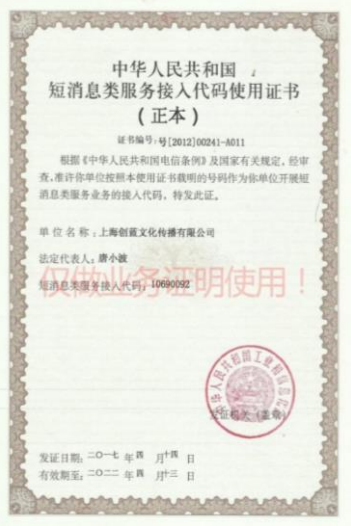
中华人民共和国
短消息类服务接入代码使用证书
（正本）

证书编号：号[2012]00241-A011

根据《中华人民共和国电信条例》及国家有关规定，经审查，准许你单位按照本使用证书载明的号码作为你单位开展短消息类服务业务的接入代码，特发此证。

单 位 名 称：上海创蓝文化传播有限公司

法定代表人：唐小波

短消息类服务接入代码：1069009Z

仅做业务证明使用！

中华人民共和国工业和信息化部

发证机关（盖章）

发证日期：二〇一七 年 四 月 十四 日

有效期至：二〇二二 年 四 月 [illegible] 日